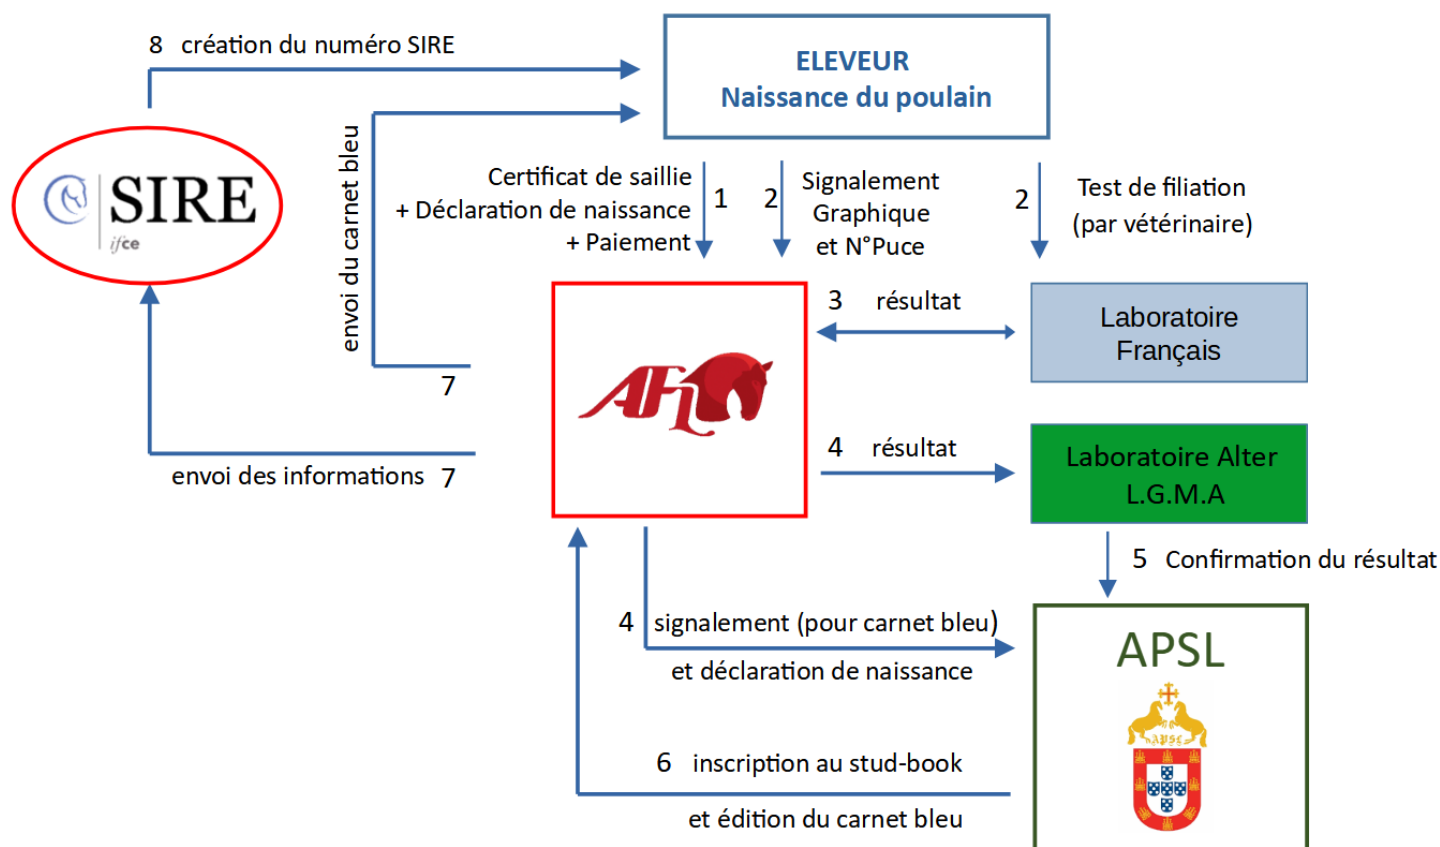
8 création du numéro SIRE

ELEVEUR
Naissance du poulain

SIRE
ifce

envoi du carnet bleu

Certificat de saillie
+ Déclaration de naissance
+ Paiement

1

2

Signalement
Graphique
et N°Puce

2

Test de filiation
(par vétérinaire)

3 résultat

Laboratoire
Français

7

AFL

envoi des informations 7

4 résultat

Laboratoire Alter
L.G.M.A

5 Confirmation du résultat

4 signalement (pour carnet bleu)
et déclaration de naissance

APSL

APSL

6 inscription au stud-book
et édition du carnet bleu